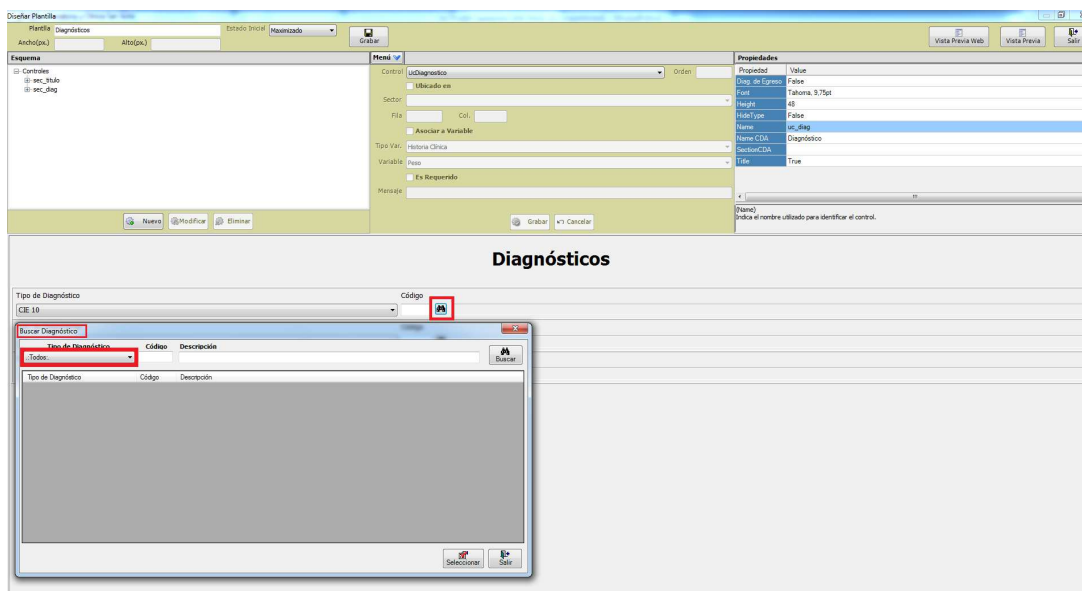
Diseñar Plantilla

Plantilla Diagnósticos
Estado Inicial Maximizado
Grabar
Ancho(px.)
Alto(px.)

Vista Previa Web
Vista Previa
Salir

Esquema
- Controles
sec_titulo
sec_diag

Nuevo
Modificar
Eliminar

Menú
Control UcDiagnostico
Orden
Ubicado en
Sector
Fila
Col.
Asociar a Variable
Tipo Var. Historia Clínica
Variable Peso
Es Requerido
Mensaje

Grabar
Cancelar

Propiedades

| Propiedad | Value |
|---|---|
| Diag. de Egreso | False |
| Font | Tahoma, 9,75pt |
| Height | 48 |
| HideType | False |
| Name | uc_diag |
| Name CDA | Diagnóstico |
| SectionCDA | |
| Title | True |

(Name)
Indica el nombre utilizado para identificar el control.

Diagnósticos

Tipo de Diagnóstico
Código
CIE 10

Buscar Diagnóstico
Tipo de Diagnóstico
Código
Descripción
..Todos..
Buscar

| Tipo de Diagnóstico | Código | Descripción |
|---|---|---|

Seleccionar
Salir